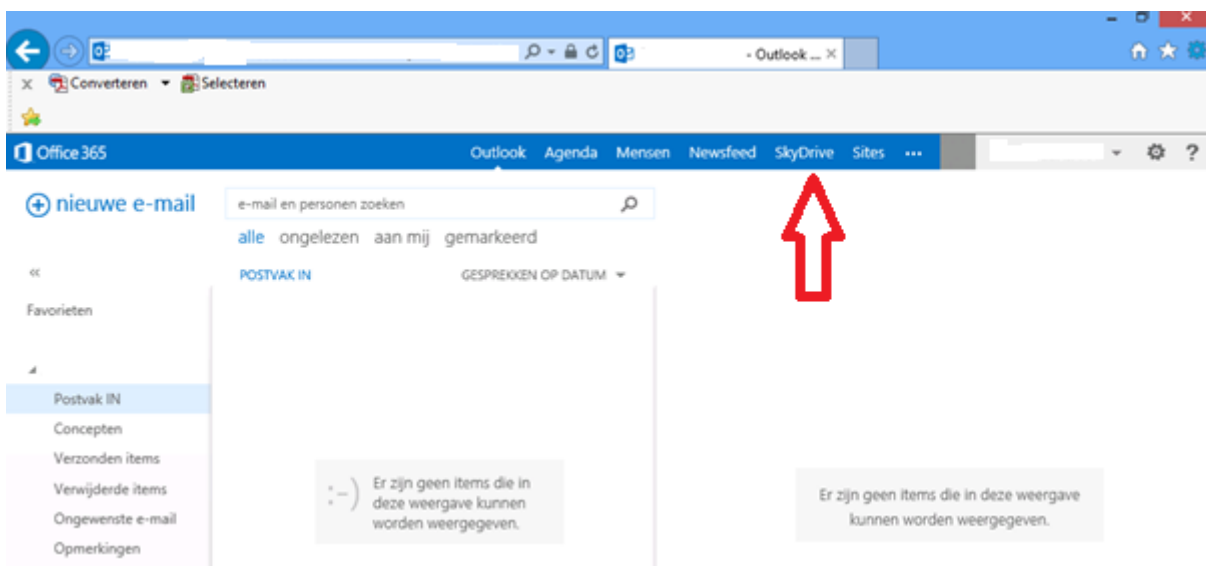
- Outlook ... ×

× Converteren ▾ Selecteren

Office 365

Outlook Agenda Mensen Newsfeed SkyDrive Sites ···

nieuwe e-mail

e-mail en personen zoeken

alle ongelezen aan mij gemarkeerd

«

POSTVAK IN

GESPREKKEN OP DATUM ▾

Favorieten

Postvak IN

Concepten

Verzonden items

Verwijderde items

Ongewenste e-mail

Opmerkingen

:-) Er zijn geen items die in deze weergave kunnen worden weergegeven.

Er zijn geen items die in deze weergave kunnen worden weergegeven.